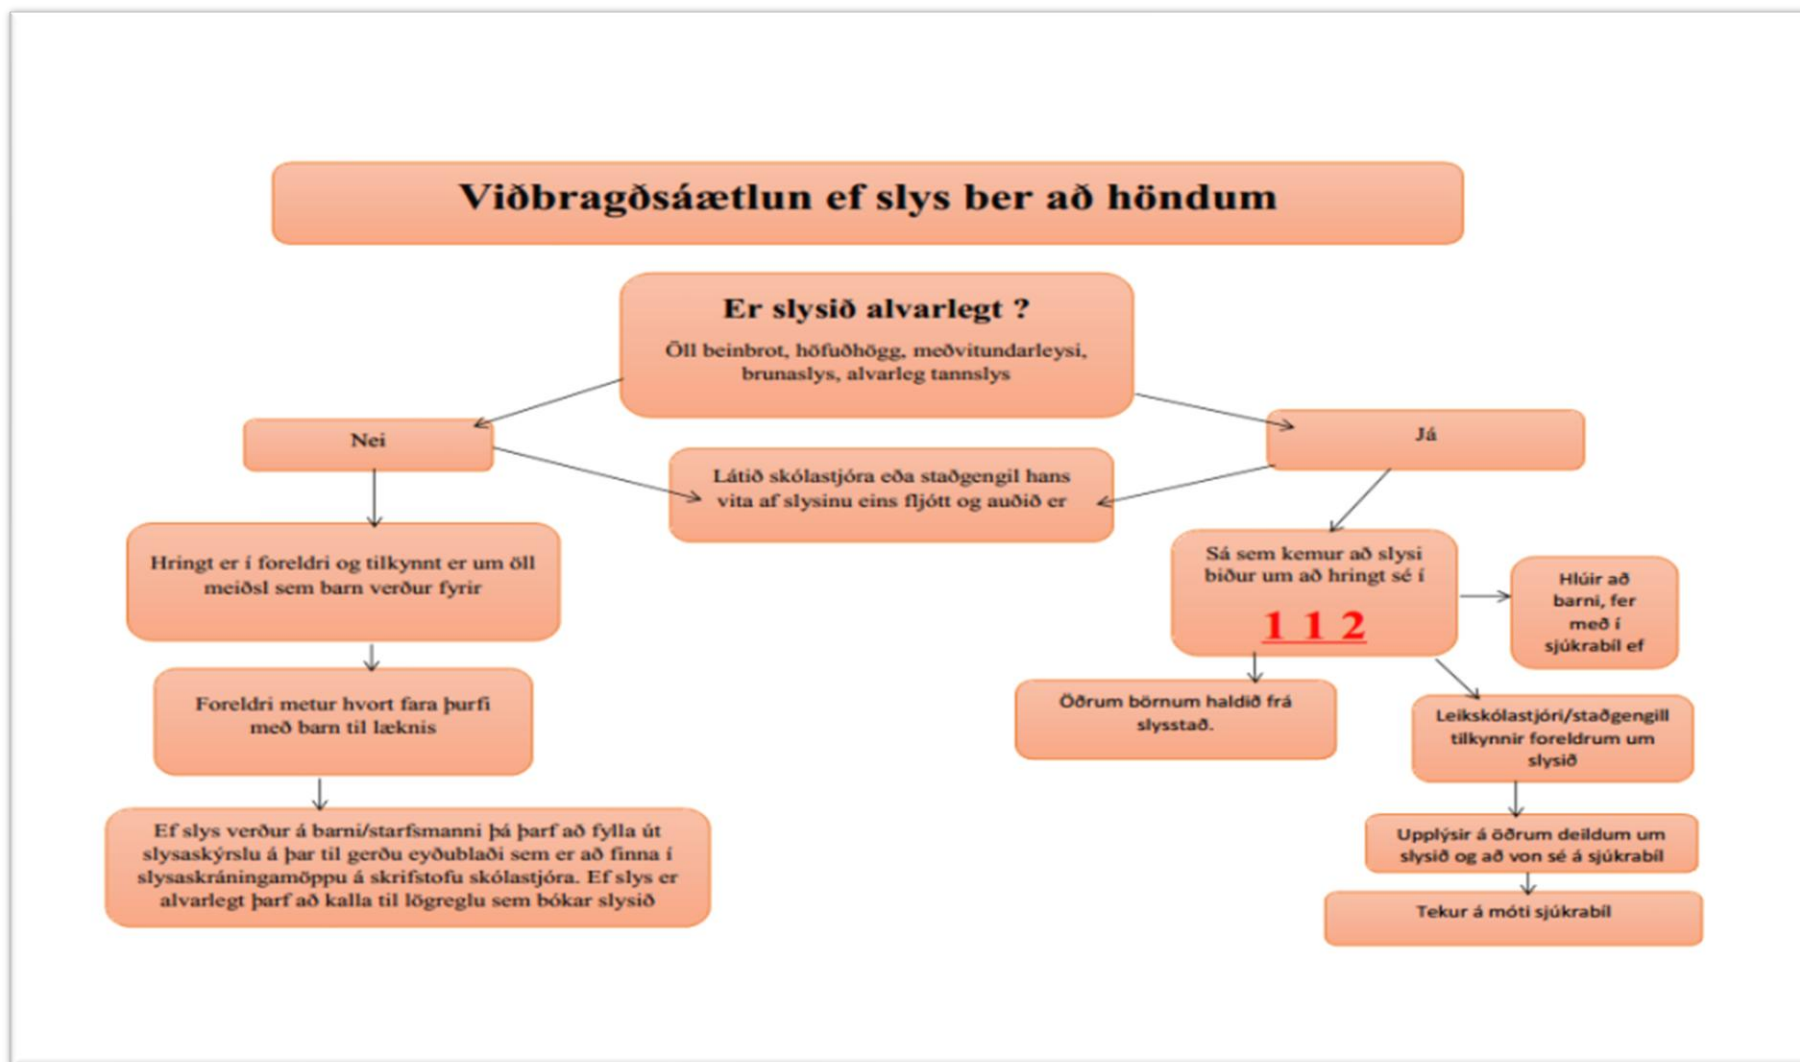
Viðbragðsáætlun ef slys ber að höndum

Er slysið alvarlegt ?

Öll beinbrot, höfuðhögg, meðvitundarleysi, brunaslys, alvarleg tannslys

Nei

Já

Látið skólastjóra eða staðgengil hans vita af slysinu eins fljótt og auðið er

Hringt er í foreldri og tilkynnt er um öll meiðsl sem barn verður fyrir

Foreldri metur hvort fara þurfi með barn til læknis

Ef slys verður á barni/starfsmanni þá þarf að fylla út slysaskýrslu á þar til gerðu eyðublaði sem er að finna í slysaskráningamöppu á skrifstofu skólastjóra. Ef slys er alvarlegt þarf að kalla til lögreglu sem bókar slysið

Sá sem kemur að slysi biður um að hringt sé í

1 1 2

Hlúir að barni, fer með í sjúkrabíl ef

Öðrum börnum haldið frá slysstað.

Leikskólastjóri/staðgengill tilkynnir foreldrum um slysið

Upplýsir á öðrum deildum um slysið og að von sé á sjúkrabíl

Tekur á móti sjúkrabíl